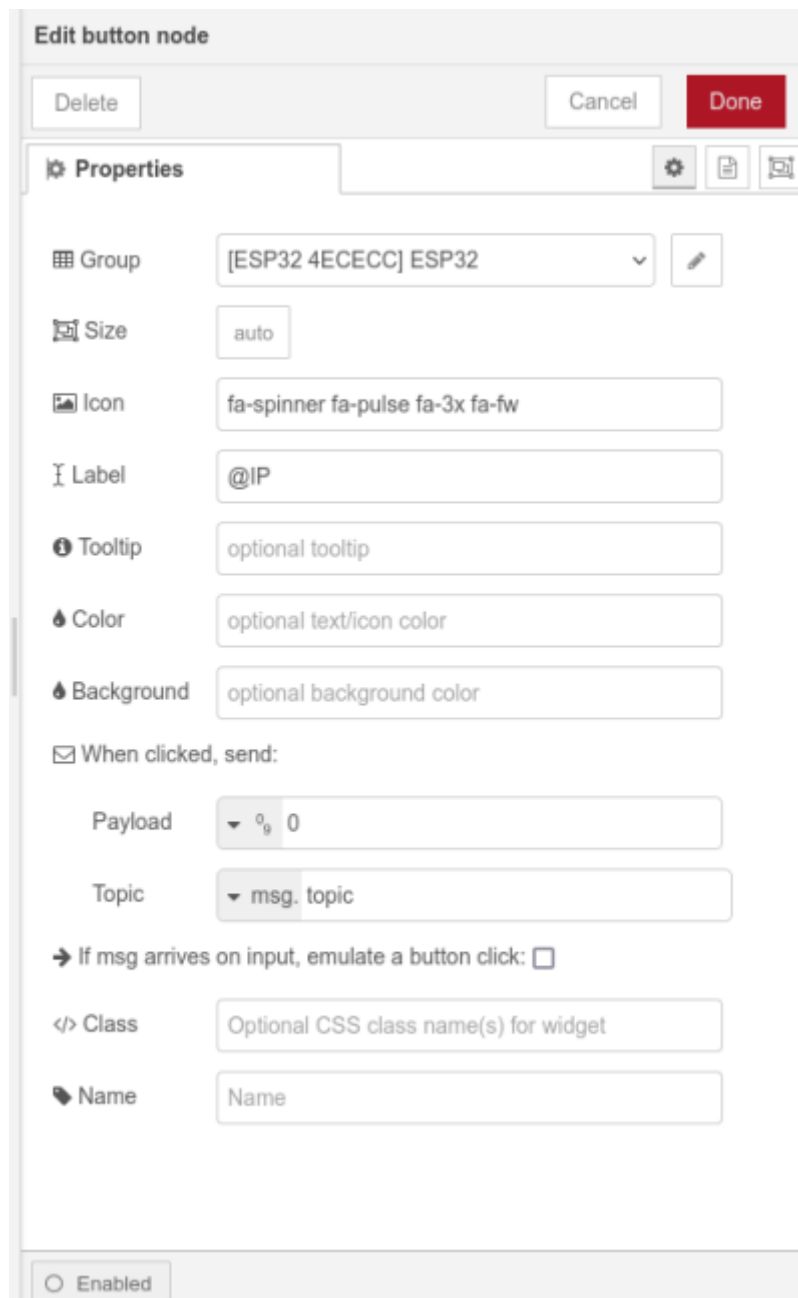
Edit button node

Delete

Cancel

Done

Properties

Group [ESP32 4ECECC] ESP32

Size auto

Icon fa-spinner fa-pulse fa-3x fa-fw

Label @IP

Tooltip optional tooltip

Color optional text/icon color

Background optional background color

When clicked, send:

Payload 0

Topic msg. topic

If msg arrives on input, emulate a button click:

Class Optional CSS class name(s) for widget

Name Name

Enabled